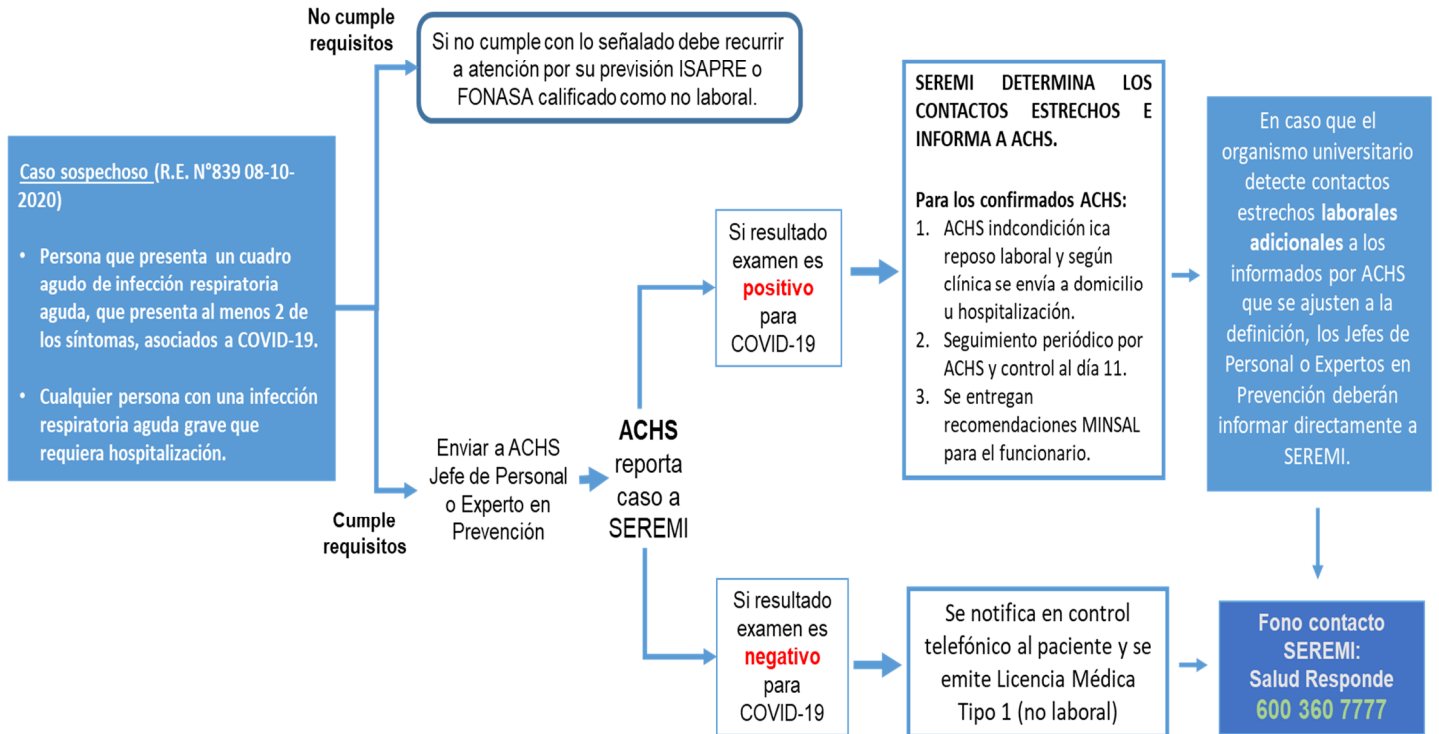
Caso sospechoso (R.E. N°839 08-10-2020)

• Persona que presenta un cuadro agudo de infección respiratoria aguda, que presenta al menos 2 de los síntomas, asociados a COVID-19.

• Cualquier persona con una infección respiratoria aguda grave que requiera hospitalización.

No cumple requisitos

Si no cumple con lo señalado debe recurrir a atención por su previsión ISAPRE o FONASA calificado como no laboral.

Cumple requisitos

Enviar a ACHS Jefe de Personal o Experto en Prevención

ACHS reporta caso a SEREMI

Si resultado examen es positivo para COVID-19

SEREMI DETERMINA LOS CONTACTOS ESTRECHOS E INFORMA A ACHS.

Para los confirmados ACHS:
1. ACHS indcondición ica reposo laboral y según clínica se envía a domicilio u hospitalización.
2. Seguimiento periódico por ACHS y control al día 11.
3. Se entregan recomendaciones MINSAL para el funcionario.

En caso que el organismo universitario detecte contactos estrechos laborales adicionales a los informados por ACHS que se ajusten a la definición, los Jefes de Personal o Expertos en Prevención deberán informar directamente a SEREMI.

Si resultado examen es negativo para COVID-19

Se notifica en control telefónico al paciente y se emite Licencia Médica Tipo 1 (no laboral)

Fono contacto SEREMI: Salud Responde 600 360 7777